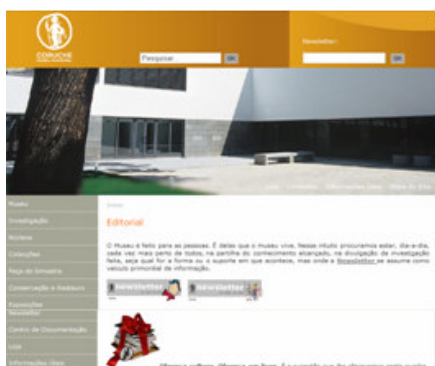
CORUCHE

Pesquisar OK

Newsletter

OK

Museu

Investigação

Núcleos

Colecções

Peça do Semestre

Conservação e Restauro

Exposições

Newsletter

Centro de Documentação

Loja

Informações Úteis

Editorial

O Museu é feito para as pessoas. É delas que o museu vive. Nesse intuito procuramos estar, dia-a-dia, cada vez mais perto de todos, na partilha do conhecimento alcançado, na divulgação de investigação feita, seja qual for a forma ou o suporte em que acontece, mas onde a Newsletter se assume como veículo primordial de informação.

newsletter

newsletter